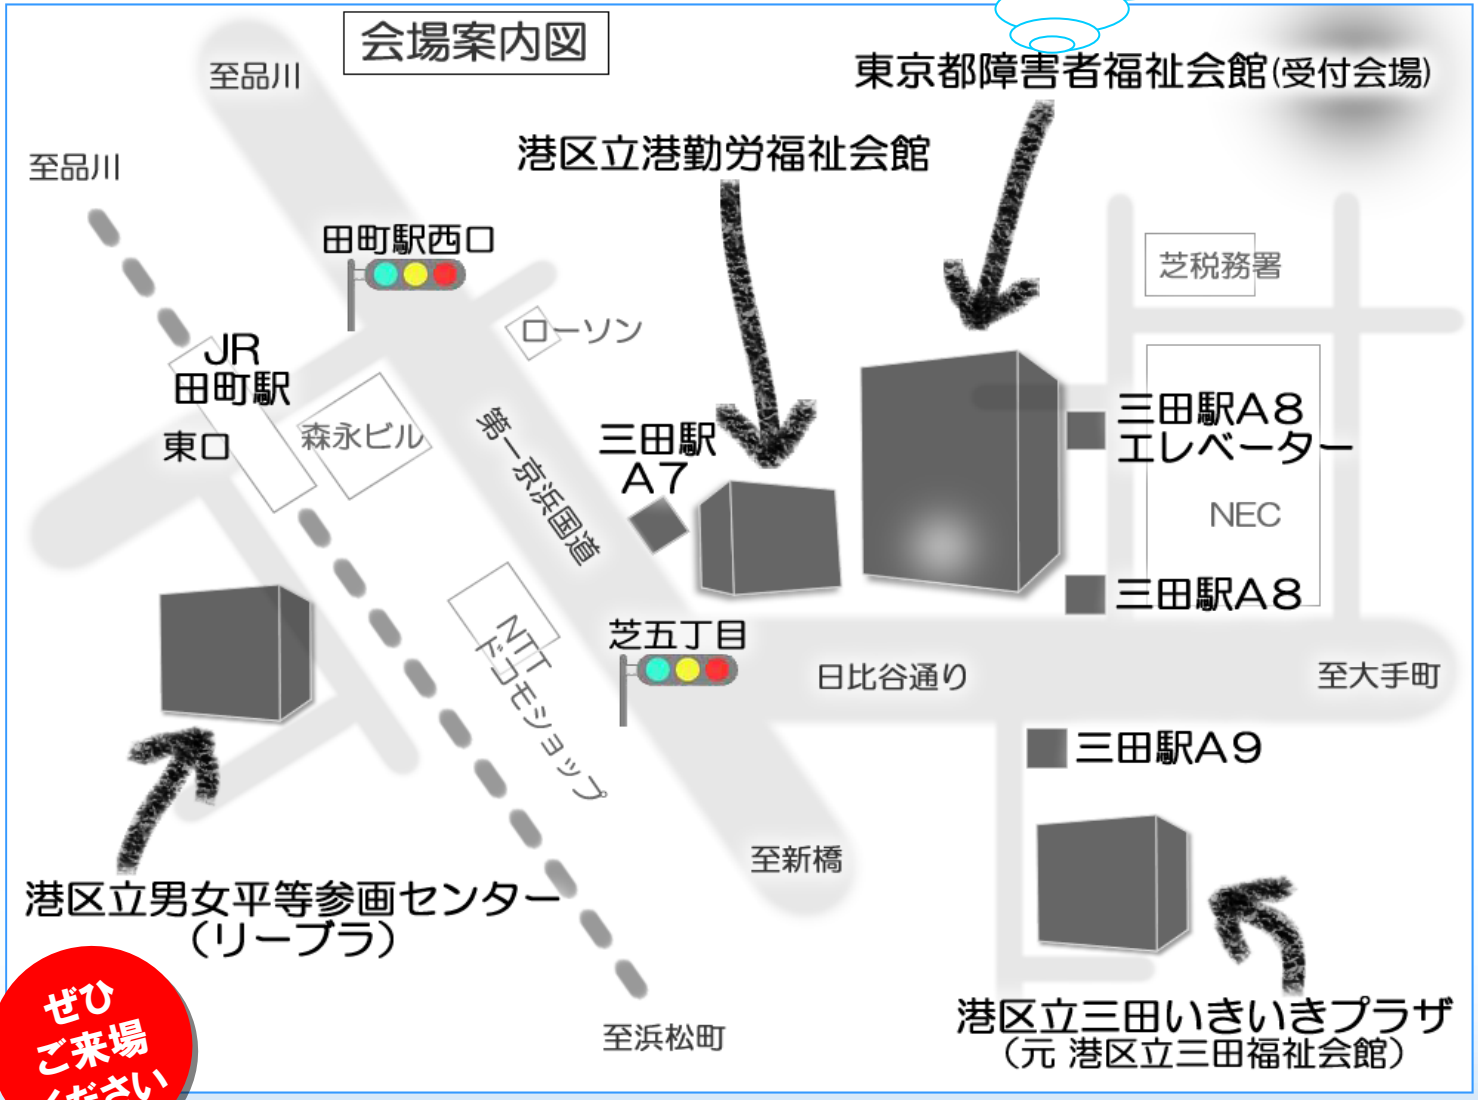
会場案内図

至品川

至品川

東京都障害者福祉会館(受付会場)

港区立港勤労福祉会館

田町駅西口

芝税務署

ローソン

JR
田町駅

東口

森永ビル

第一京浜国道

三田駅
A7

三田駅A8
エレベーター

NEC

三田駅A8

芝五丁目

NTT
ドコモショップ

日比谷通り

至大手町

三田駅A9

至新橋

港区立男女平等参画センター
(リーブラ)

港区立三田いきいきプラザ
(元 港区立三田福祉会館)

至浜松町

ぜひ
ご来場
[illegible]ださい